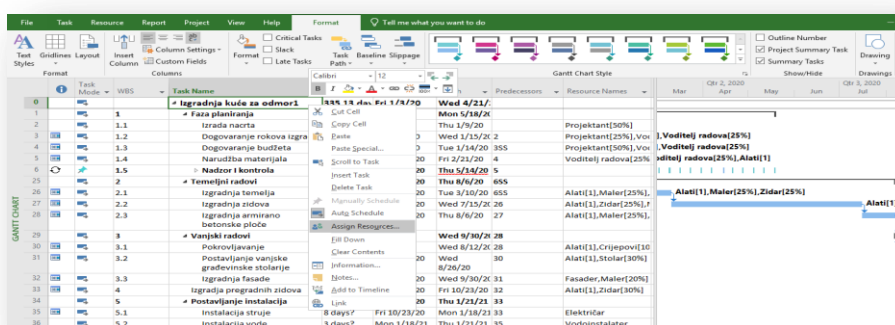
File Task Resource Report Project View Help Format Tell me what you want to do

Text Styles Gridlines Layout Insert Column Column Settings Custom Fields Format Critical Tasks Slack Late Tasks Task Path Baseline Slippage Outline Number Project Summary Task Summary Tasks Drawing

Format Columns Gantt Chart Style Show/Hide Drawings

Calibri 11

| | | Task Mode | WBS | Task Name | | | Predecessors | Resource Names |
|---|---|---|---|---|---|---|---|---|
| 0 | | | | Izgradnja kuće za odmor1 | 355.13 day | Fri 1/3/20 | Wed 4/21/ | | |
| 1 | | | 1 | Faza planiranja | | | Mon 5/18/20 | | |
| 2 | | | 1.1 | Izrada nacrta | | | Thu 1/9/20 | | Projektant[50%] |
| 3 | | | 1.2 | Dogovaranje rokova izgra | | 20 | Wed 1/15/20 | 2 | Projektant[25%],Vo |
| 4 | | | 1.3 | Dogovaranje budžeta | | 20 | Thu 1/16/20 | 3SS | Projektant[25%],Vo |
| 5 | | | 1.4 | Narudžba materijala | | 20 | Fri 2/21/20 | 4 | Voditelj radova[25% |
| 6 | | | 1.5 | Nadzor i kontrola | | 20 | Thu 5/14/20 | 5 | |
| 25 | | | 2 | Temeljni radovi | | 20 | Thu 8/6/20 | 6SS | |
| 26 | | | 2.1 | Izgradnja temelja | | 20 | Wed 7/15/20 | 6SS | Alati[1],Maler[25%], |
| 27 | | | 2.2 | Izgradnja zidova | | 20 | Wed 7/15/20 | 26 | Alati[1],Zidar[25%],M |
| 28 | | | 2.3 | Izgradnja armirano betonske ploče | | 20 | Thu 8/6/20 | 27 | Alati[1],Maler[25%], |
| 29 | | | 3 | Vanjski radovi | | 20 | Wed 9/30/20 | 28 | |
| 30 | | | 3.1 | Pokrovljavanje | | 20 | Wed 8/12/20 | 28 | Alati[1],Crijepovi[10 |
| 31 | | | 3.2 | Postavljanje vanjske građevinske stolarije | | 20 | Wed 8/26/20 | 30 | Alati[1],Stolar[30%] |
| 32 | | | 3.3 | Izgradnja fasade | | 20 | Wed 9/30/20 | 31 | Fasader,Maler[20%] |
| 33 | | | 4 | Izgradnja pregradnih zidova | | 20 | Fri 10/23/20 | 32 | Alati[1],Zidar[30%] |
| 34 | | | 5 | Postavljanje instalacija | | 20 | Thu 1/21/21 | 33 | |
| 35 | | | 5.1 | Instalacija struje | 8 days? | Fri 10/23/20 | Mon 1/18/21 | 33 | Električar |
| 36 | | | 5.2 | Instalacija vode | 3 days? | Fri 10/23/20 | Thu 1/21/21 | 35 | Vodoinstalater |

Cut Cell
Copy Cell
Paste
Paste Special...
Scroll to Task
Insert Task
Delete Task
Manually Schedule
Auto Schedule
Assign Resources...
Fill Down
Clear Contents
Information...
Notes...
Add to Timeline
Link

Qtr 2, 2020 Qtr 3, 2020
Mar Apr May Jun Jul

],Voditelj radova[25%]
,Voditelj radova[25%]
ditelj radova[25%],Alati[1]
Alati[1],Maler[25%],Zidar[25%]
Alati[1

GANTT CHART